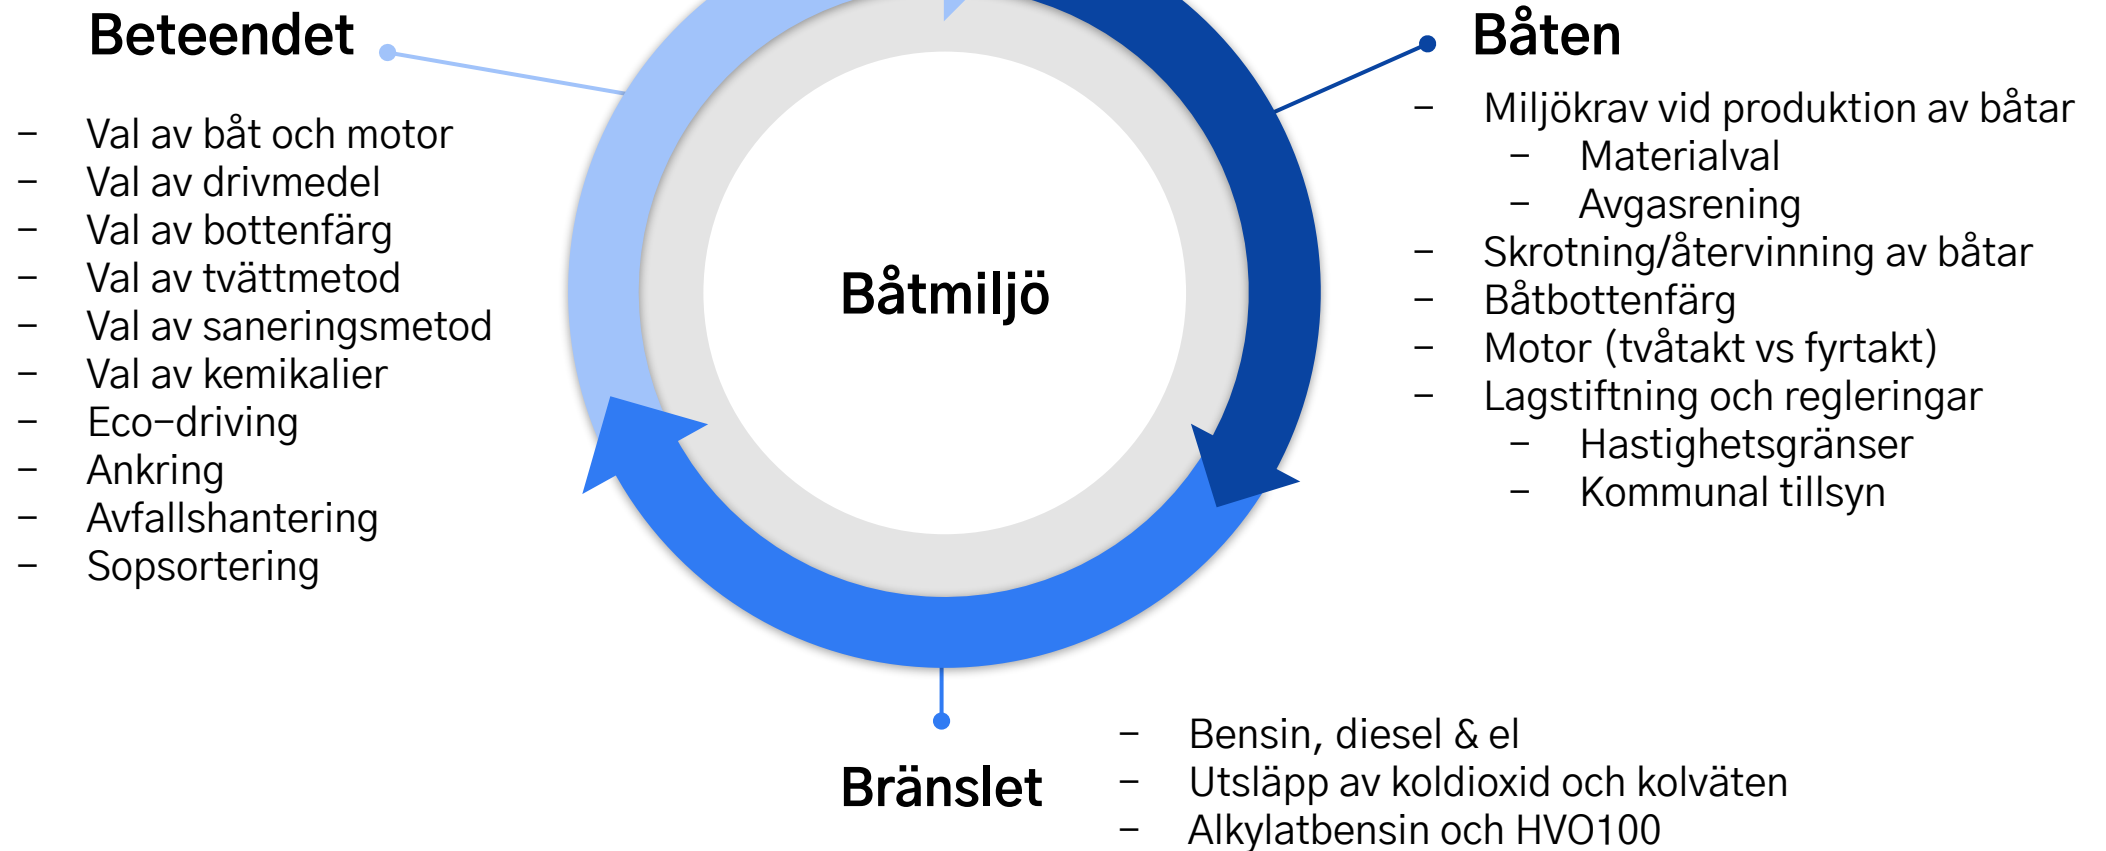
Beteendet

– Val av båt och motor
– Val av drivmedel
– Val av bottenfärg
– Val av tvättmetod
– Val av saneringsmetod
– Val av kemikalier
– Eco-driving
– Ankring
– Avfallshantering
– Sopsortering

Båtmiljö

Båten

– Miljökrav vid produktion av båtar
  – Materialval
  – Avgasrening
– Skrotning/återvinning av båtar
– Båtbottenfärg
– Motor (tvåtakt vs fyrtakt)
– Lagstiftning och regleringar
  – Hastighetsgränser
  – Kommunal tillsyn

Bränslet

– Bensin, diesel & el
– Utsläpp av koldioxid och kolväten
– Alkylatbensin och HVO100